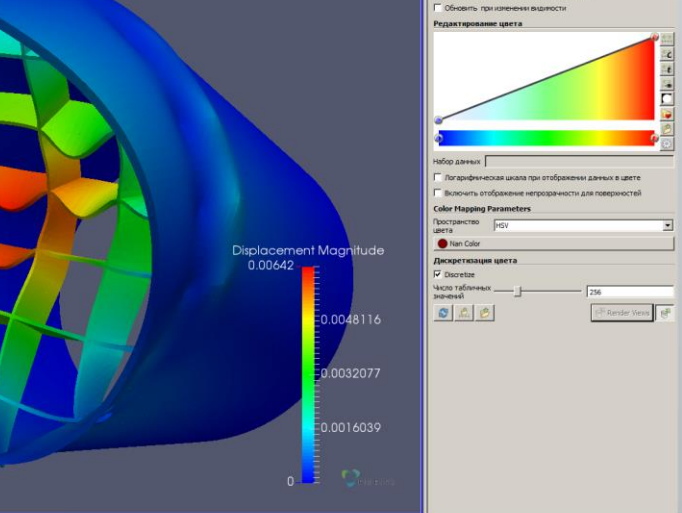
Displacement Magnitude
0.00642
0.0048116
0.0032077
0.0016039
0

Обновить при изменении видимости
Редактирование цвета
Набор данных
Логарифмическая шкала при отображении данных в цвете
Включить отображение непрозрачности для поверхностей
Color Mapping Parameters
Пространство цвета HSV
Nan Color
Дискретизация цвета
Discretize
Число табличных значений 256
Render Views